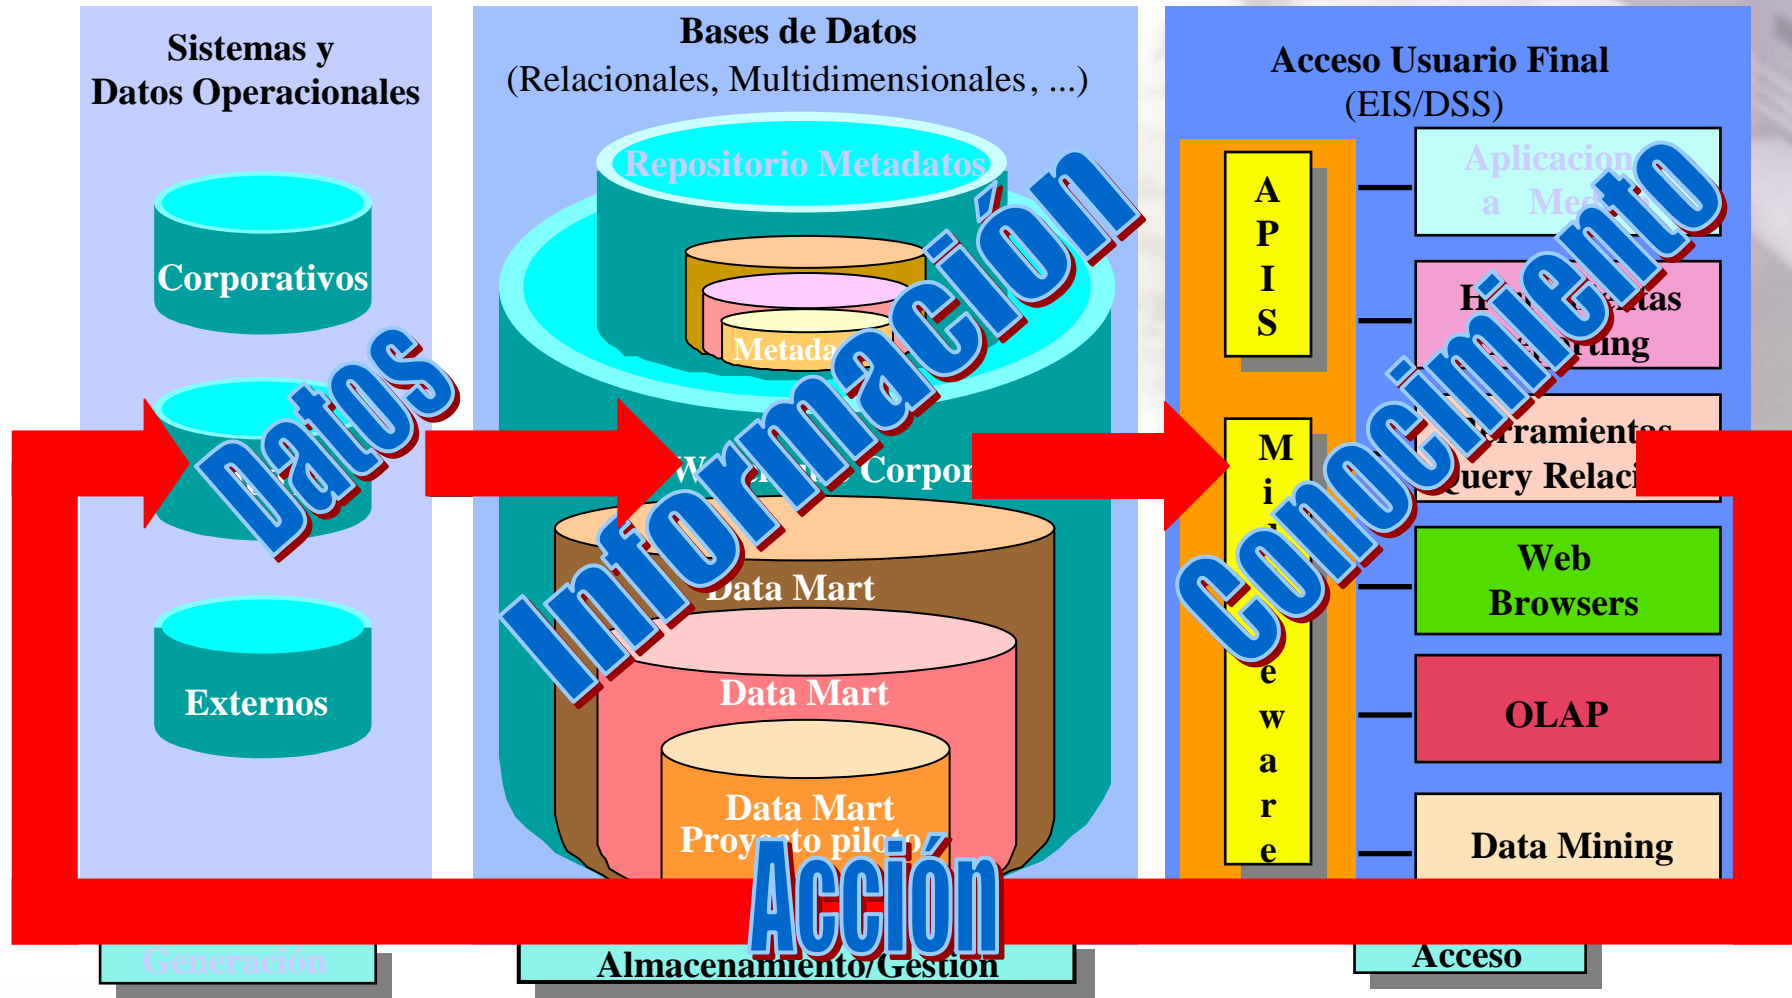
Sistemas y Datos Operacionales

Corporativos

Externos

Bases de Datos
(Relacionales, Multidimensionales, ...)

Repositorio Metadatos

Metada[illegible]

W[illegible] Corpor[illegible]

Data Mart

Data Mart

Data Mart
Proy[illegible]cto piloto

Acceso Usuario Final
(EIS/DSS)

A
P
I
S

M
i
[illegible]
e
w
a
r
e

Aplicacion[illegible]
a Me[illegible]

H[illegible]tas
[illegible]ting

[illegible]rramientas
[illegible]uery Relaci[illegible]

Web
Browsers

OLAP

Data Mining

Datos

Información

Conocimiento

Acción

Generación

Almacenamiento/Gestion

Acceso